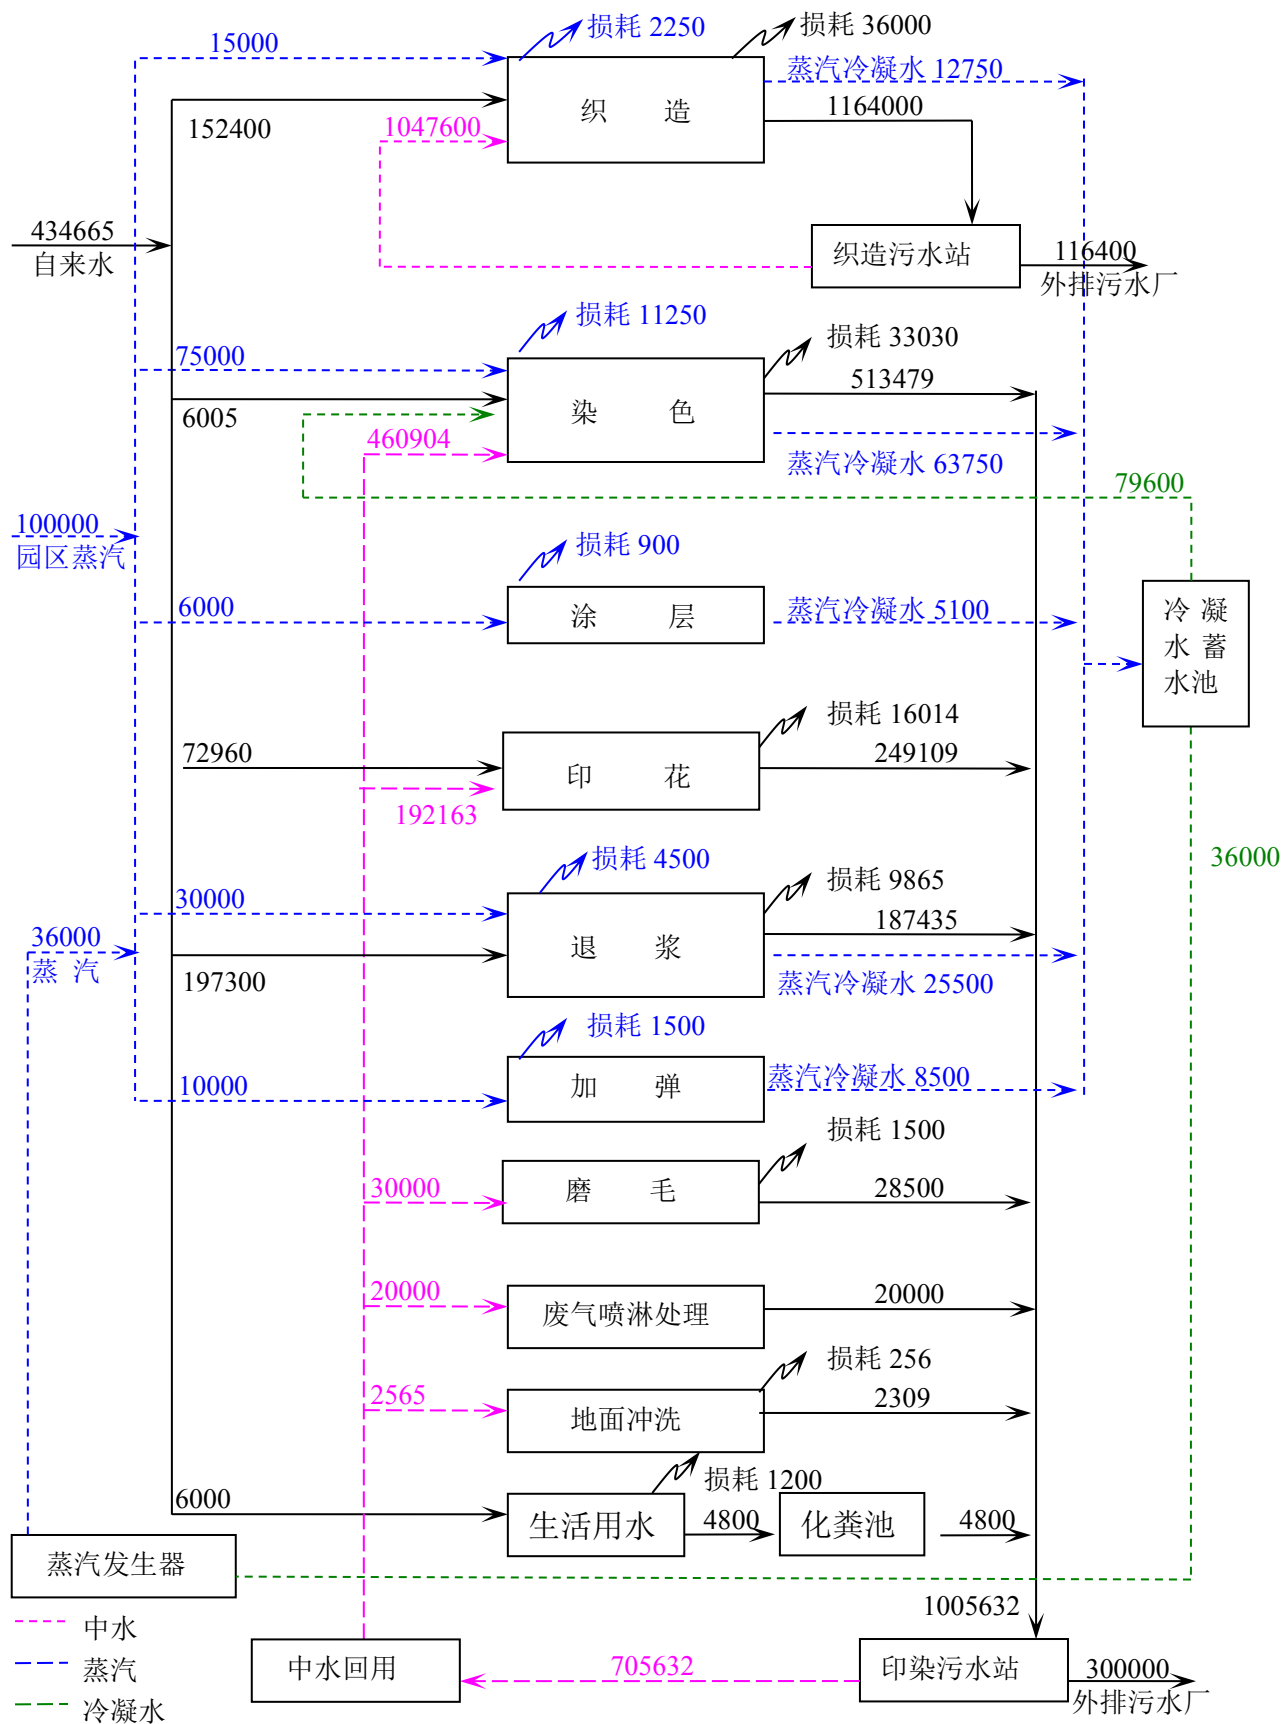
损耗 2250
损耗 36000
15000
蒸汽冷凝水 12750
织　造
152400
1047600
1164000
434665
自来水
织造污水站
116400
外排污水厂
损耗 11250
损耗 33030
75000
513479
染　色
6005
460904
蒸汽冷凝水 63750
79600
100000
园区蒸汽
损耗 900
涂　层
6000
蒸汽冷凝水 5100
冷凝水蓄水池
损耗 16014
72960
249109
印　花
192163
损耗 4500
损耗 9865
30000
187435
退　浆
36000
蒸汽
197300
蒸汽冷凝水 25500
36000
损耗 1500
加　弹
蒸汽冷凝水 8500
10000
损耗 1500
磨　毛
30000
28500
20000
废气喷淋处理
20000
损耗 256
2565
2309
地面冲洗
损耗 1200
6000
生活用水
4800
化粪池
4800
蒸汽发生器
1005632
中水
蒸汽
冷凝水
中水回用
705632
印染污水站
300000
外排污水厂